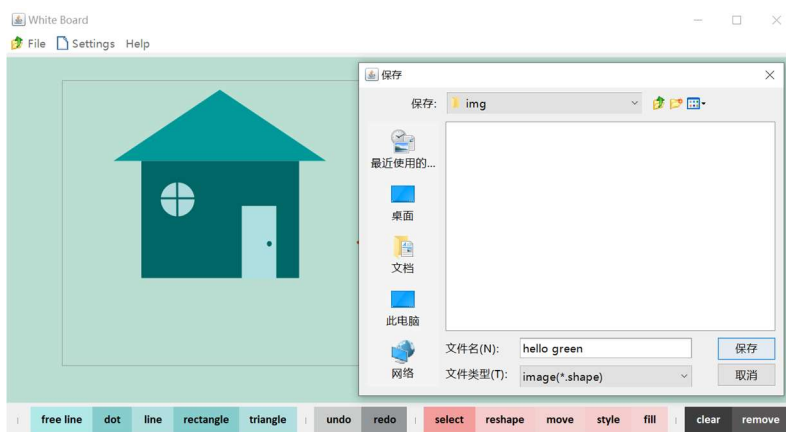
White Board
File Settings Help

保存
保存: img
最近使用的...
桌面
文档
此电脑
网络
文件名(N): hello green
文件类型(T): image(*.shape)
保存
取消

free line dot line rectangle triangle undo redo select reshape move style fill clear remove